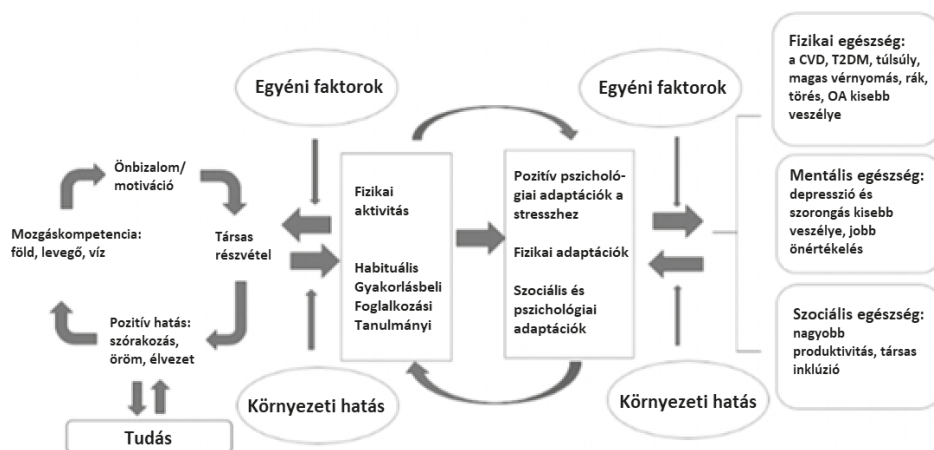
Egyéni faktorok

Egyéni faktorok

Fizikai egészség: a CVD, T2DM, túlsúly, magas vérnyomás, rák, törés, OA kisebb veszélye

Önbizalom/ motiváció

Mozgáskompetencia: föld, levegő, víz

Társas részvétel

Pozitív hatás: szórakozás, öröm, élvezet

Tudás

Fizikai aktivitás

Habituális Gyakorlásbeli Foglalkozási Tanulmányi

Pozitív pszichológiai adaptációk a stresszhez

Fizikai adaptációk

Szociális és pszichológiai adaptációk

Mentális egészség: depresszió és szorongás kisebb veszélye, jobb önértékelés

Szociális egészség: nagyobb produktivitás, társas inklúzió

Környezeti hatás

Környezeti hatás